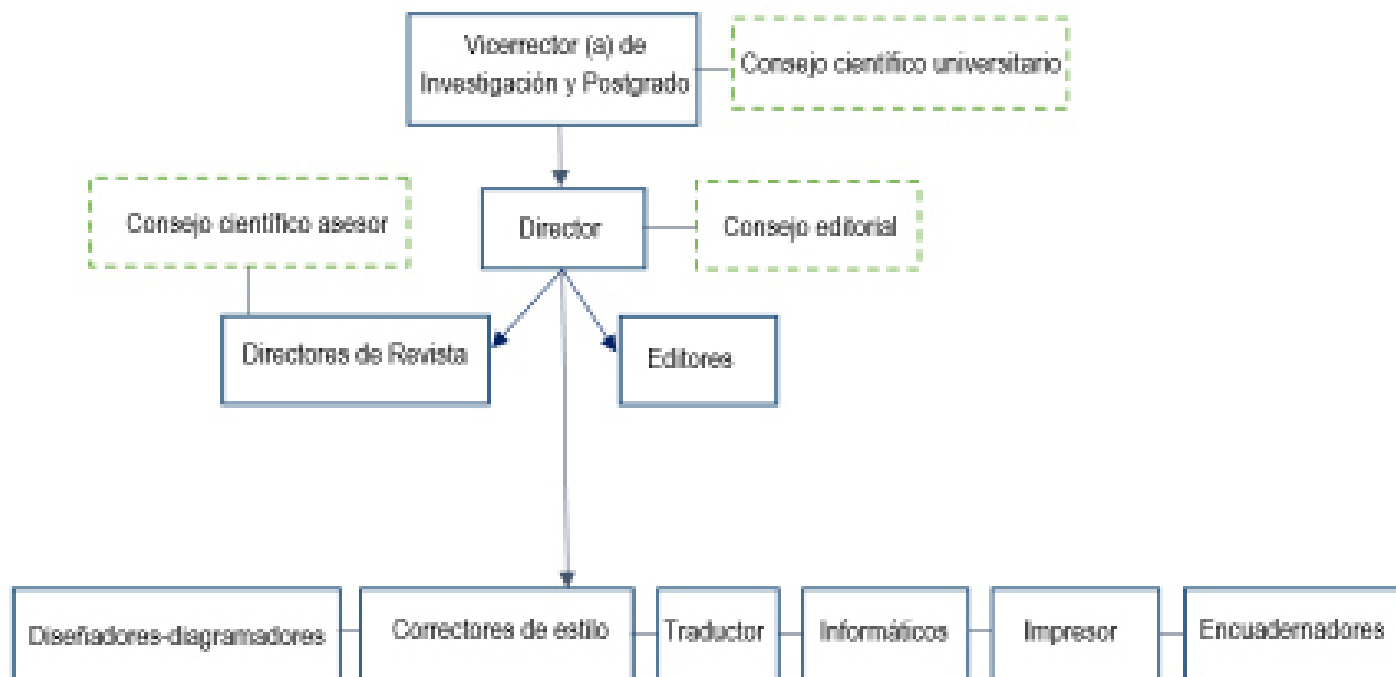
Vicerrector (a) de Investigación y Postgrado

Consejo científico universitario

Consejo científico asesor

Director

Consejo editorial

Directores de Revista

Editores

Diseñadores-diagramadores

Correctores de estilo

Traductor

Informáticos

Impresor

Encuadernadores